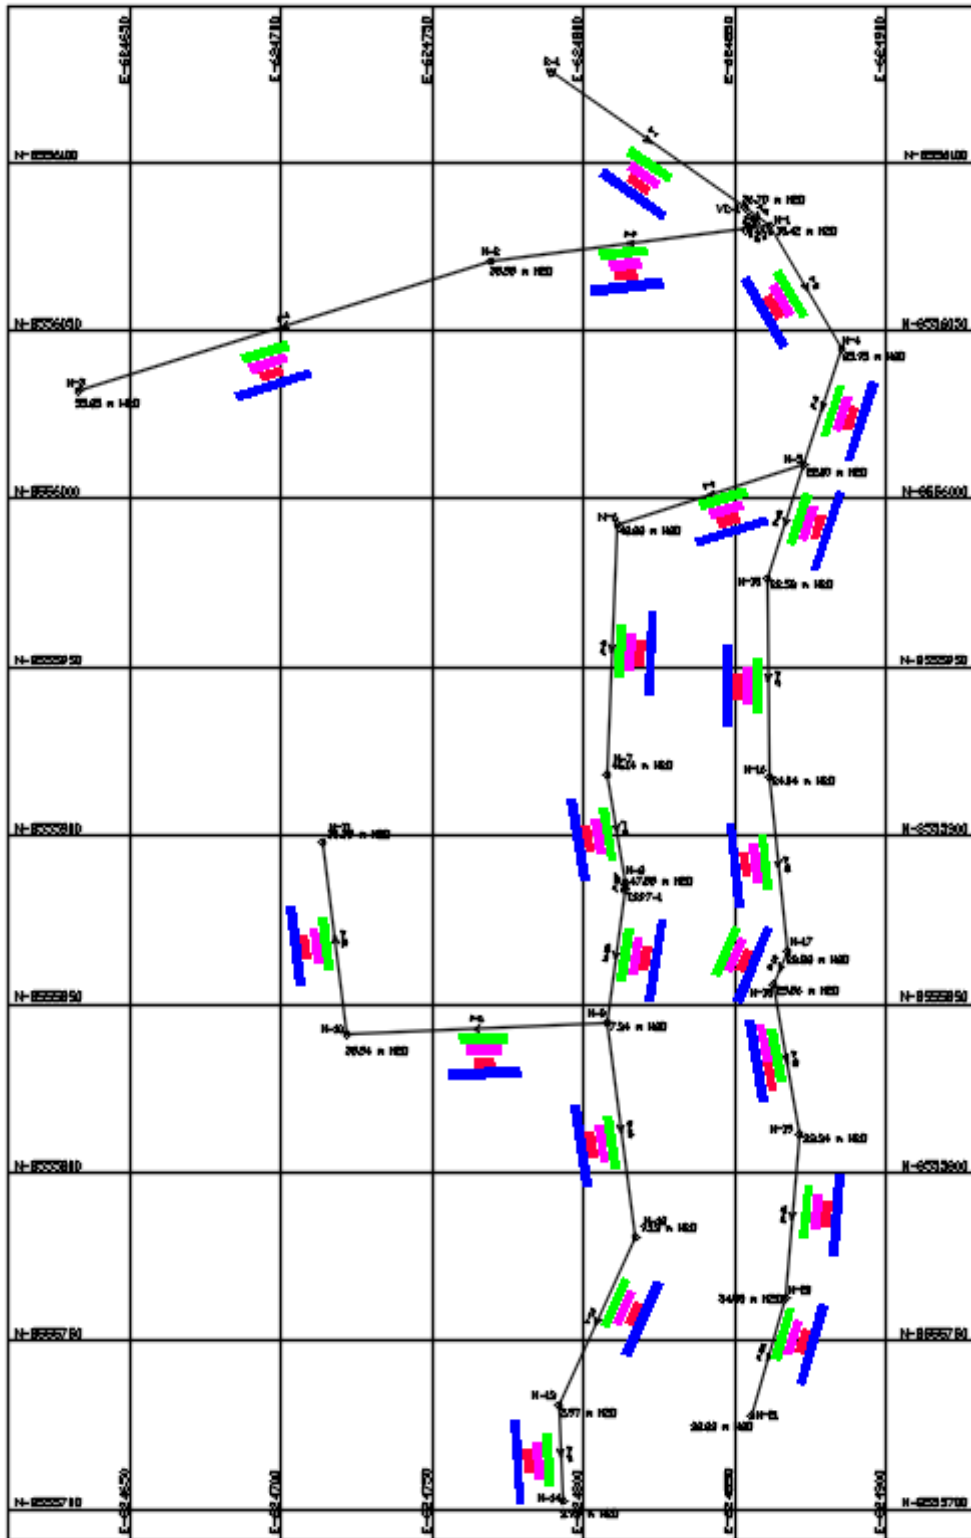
E-624650
E-624700
E-624750
E-624800
E-624850
E-624900

N-8556100
N-8556100
N-8556050
N-8556050
N-8556000
N-8556000
N-8555950
N-8555950
N-8555900
N-8555900
N-8555850
N-8555850
N-8555800
N-8555800
N-8555750
N-8555750
N-8555700
N-8555700

E-624650
E-624700
E-624750
E-624800
E-624850
E-624900

N-2
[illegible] m NBD
N-3
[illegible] m NBD
N-4
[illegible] m NBD
N-5
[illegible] m NBD
N-6
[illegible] m NBD
N-7
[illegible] m NBD
N-8
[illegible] m NBD
N-9
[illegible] m NBD
N-16
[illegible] m NBD
N-17
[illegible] m NBD
N-20
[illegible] m NBD
N-21
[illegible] m NBD
N-43
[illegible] m NBD
N-44
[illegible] m NBD
N-45
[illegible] m NBD
N-49
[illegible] m NBD
N-51
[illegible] m NBD
N-33
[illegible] m NBD
N-1
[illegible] m NBD
VD-1